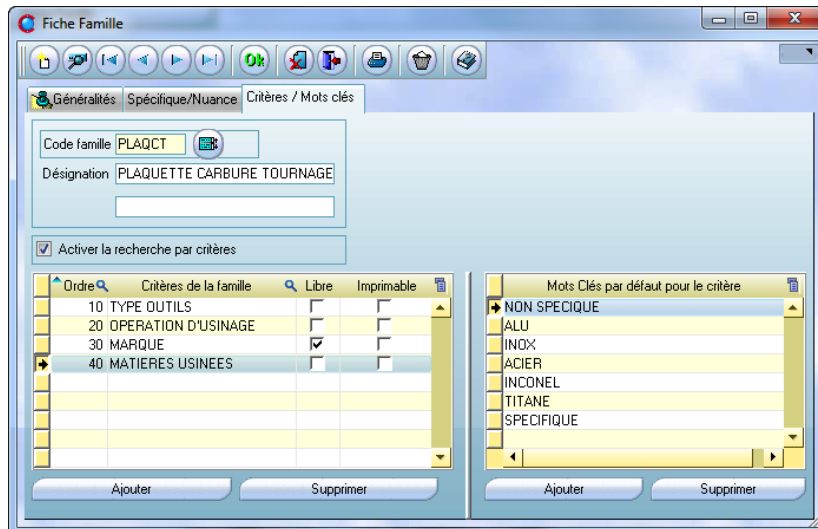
Fiche Famille

Ok

Généralités | Spécifique/Nuance | Critères / Mots clés

Code famille PLAQCT

Désignation PLAQUETTE CARBURE TOURNAGE

☑ Activer la recherche par critères

| Ordre | Critères de la famille | Libre | Imprimable |
|---|---|---|---|
| 10 | TYPE OUTILS | ☐ | ☐ |
| 20 | OPERATION D'USINAGE | ☐ | ☐ |
| 30 | MARQUE | ☑ | ☐ |
| 40 | MATIERES USINEES | ☐ | ☐ |

Ajouter | Supprimer

| Mots Clés par défaut pour le critère |
|---|
| NON SPECIQUE |
| ALU |
| INOX |
| ACIER |
| INCONEL |
| TITANE |
| SPECIFIQUE |

Ajouter | Supprimer